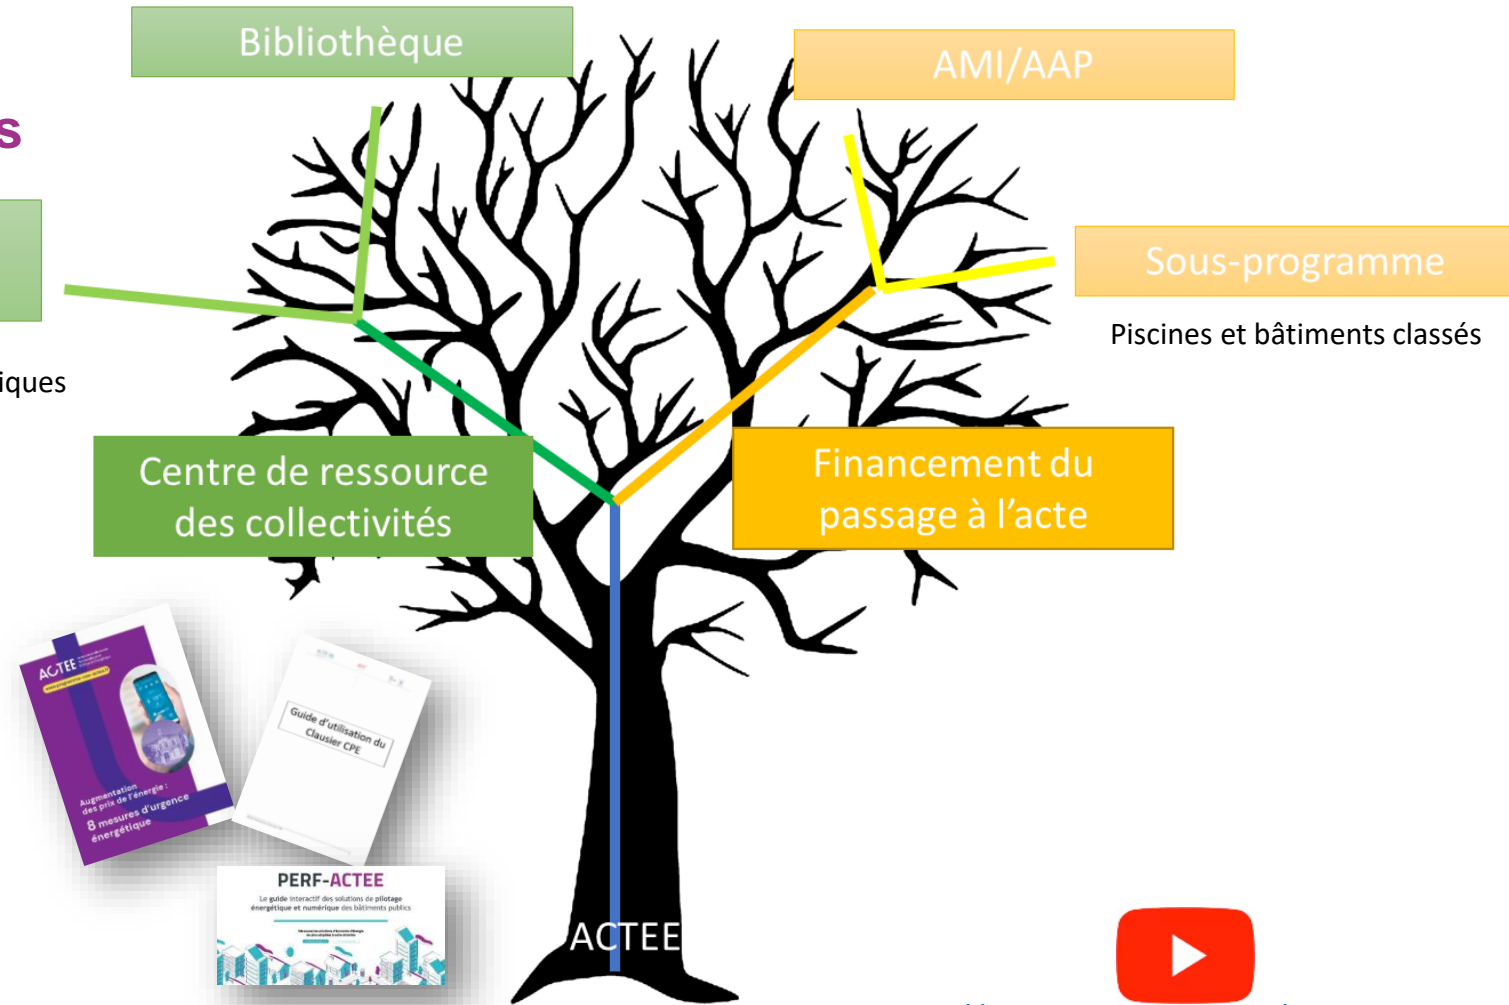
Bibliothèque

AMI/AAP

s

Sous-programme

Piscines et bâtiments classés

iques

Centre de ressource des collectivités

Financement du passage à l'acte

ACTEE

Augmentation des prix de l'énergie : 8 mesures d'urgence énergétique

Guide d'utilisation du Clausier CPE

PERF-ACTEE

Le guide interactif des solutions de pilotage énergétique et numérique des bâtiments publics

ACTEE